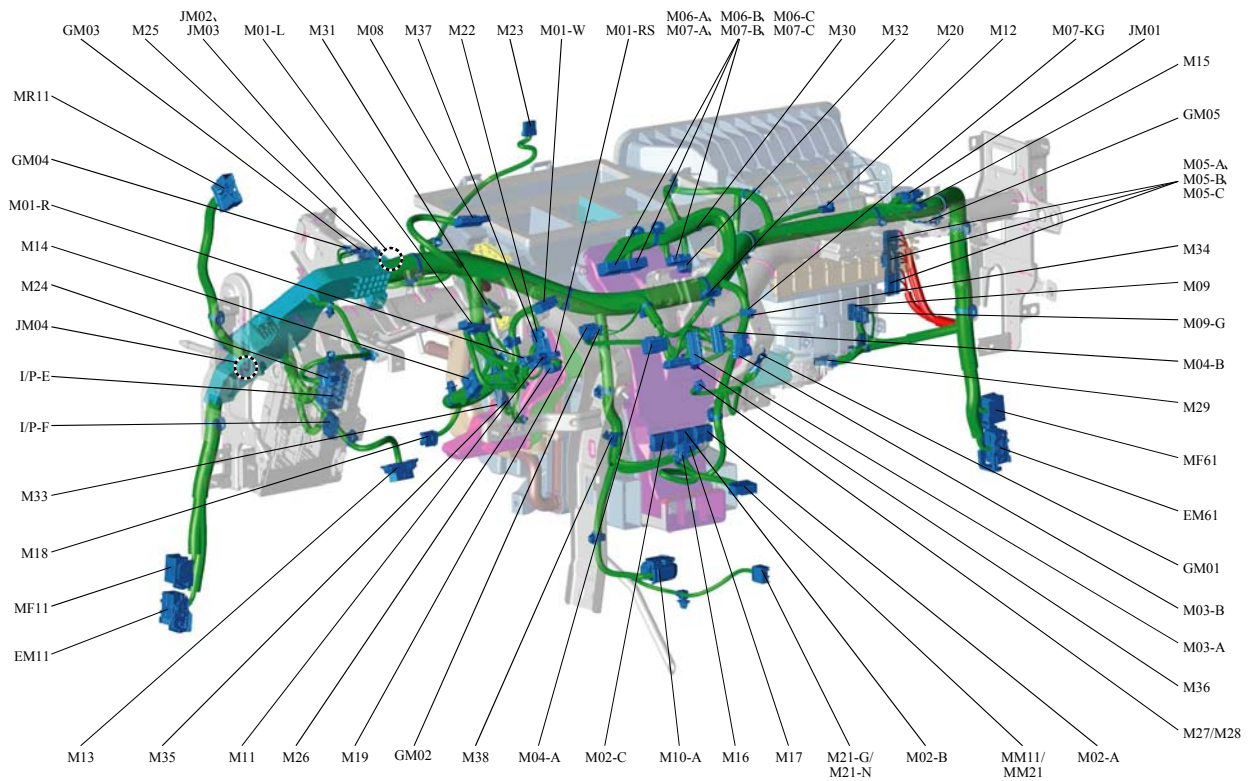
GM03 M25 JM02、JM03 M01-L M31 M08 M37 M22 M23 M01-W M01-RS M06-A、M07-A、 M06-B、M07-B、 M06-C M07-C M30 M32 M20 M12 M07-KG JM01

M15
GM05
M05-A、M05-B、M05-C
M34
M09
M09-G
M04-B
M29
MF61
EM61
GM01
M03-B
M03-A
M36
M27/M28

MR11
GM04
M01-R
M14
M24
JM04
I/P-E
I/P-F
M33
M18
MF11
EM11

M13 M35 M11 M26 M19 GM02 M38 M04-A M02-C M10-A M16 M17 M21-G/M21-N M02-B MM11/MM21 M02-A